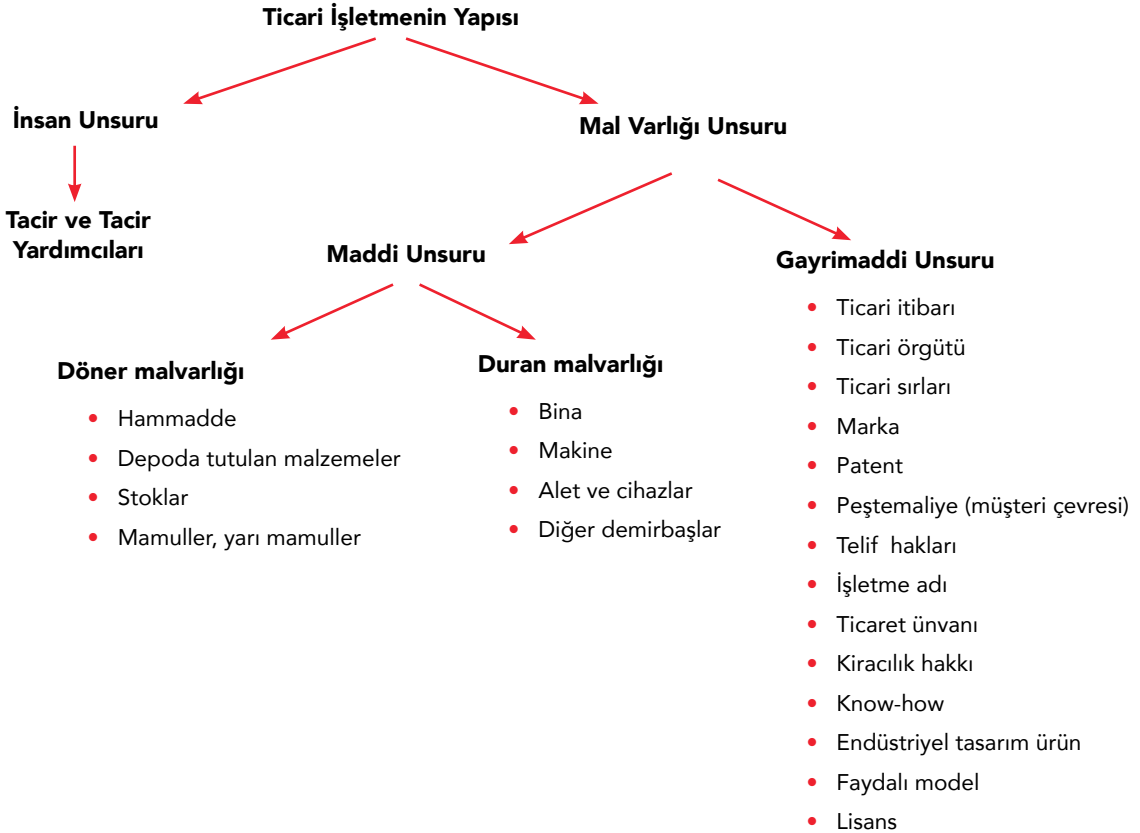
Ticari İşletmenin Yapısı

İnsan Unsuru

Tacir ve Tacir Yardımcıları

Mal Varlığı Unsuru

Maddi Unsuru

Döner malvarlığı
- Hammadde
- Depoda tutulan malzemeler
- Stoklar
- Mamuller, yarı mamuller

Duran malvarlığı
- Bina
- Makine
- Alet ve cihazlar
- Diğer demirbaşlar

Gayrimaddi Unsuru
- Ticari itibarı
- Ticari örgütü
- Ticari sırları
- Marka
- Patent
- Peştemaliye (müşteri çevresi)
- Telif hakları
- İşletme adı
- Ticaret ünvanı
- Kiracılık hakkı
- Know-how
- Endüstriyel tasarım ürün
- Faydalı model
- Lisans